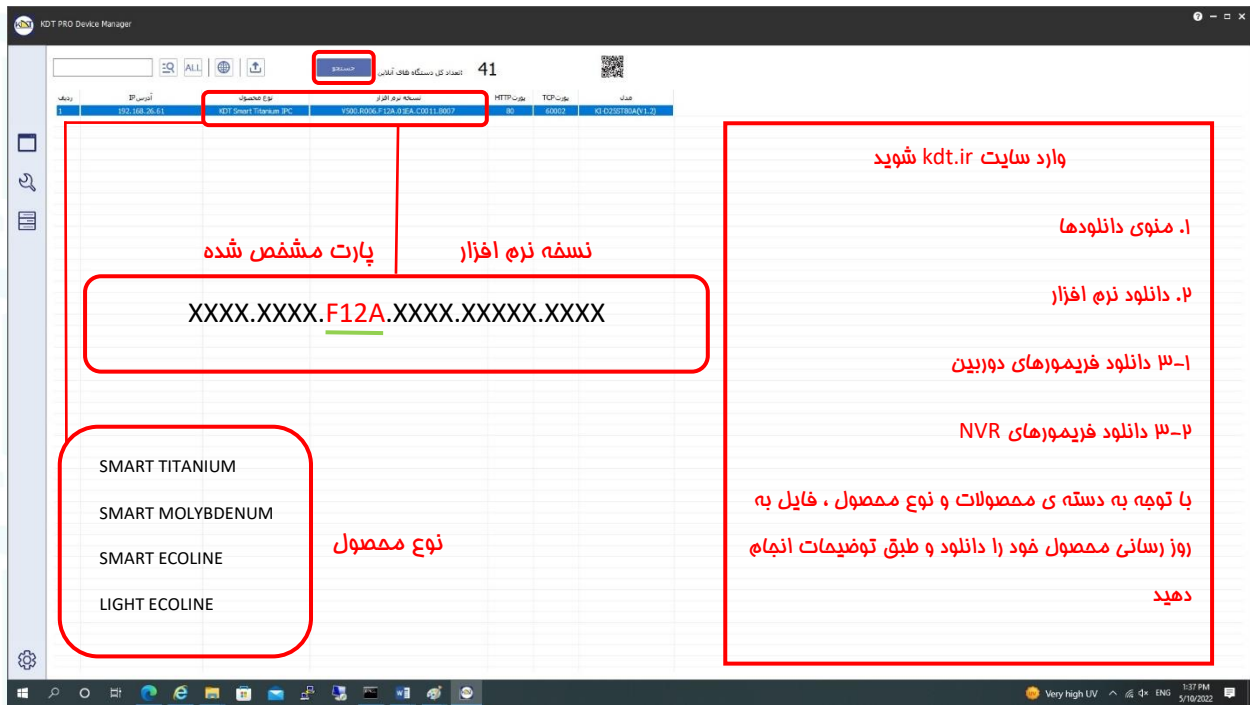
KDT PRO Device Manager

ALL

جستجو

تعداد کل دستگاه های آنلاین

41

| ردیف | آدرس IP | نوع محصول | نسخه نرم افزار | پورت HTTP | پورت TCP | مدل |
|---|---|---|---|---|---|---|
| 1 | 192.168.26.61 | KDT Smart Titanium IPC | V500.R006.F12A.01EA.C0011.B007 | 80 | 60002 | KI-D250T80A(V1.2) |

پارت مشخص شده

نسخه نرم افزار

XXXX.XXXX.F12A.XXXX.XXXXX.XXXX

SMART TITANIUM

SMART MOLYBDENUM

SMART ECOLINE

LIGHT ECOLINE

نوع محصول

وارد سایت kdt.ir شوید

۱. منوی دانلودها

۲. دانلود نرم افزار

۳-۱ دانلود فریمورهای دوربین

۳-۲ دانلود فریمورهای NVR

با توجه به دسته ی محصولات و نوع محصول ، فایل به روز رسانی محصول خود را دانلود و طبق توضیحات انجام دهید

Very high UV

ENG

1:37 PM
5/10/2022